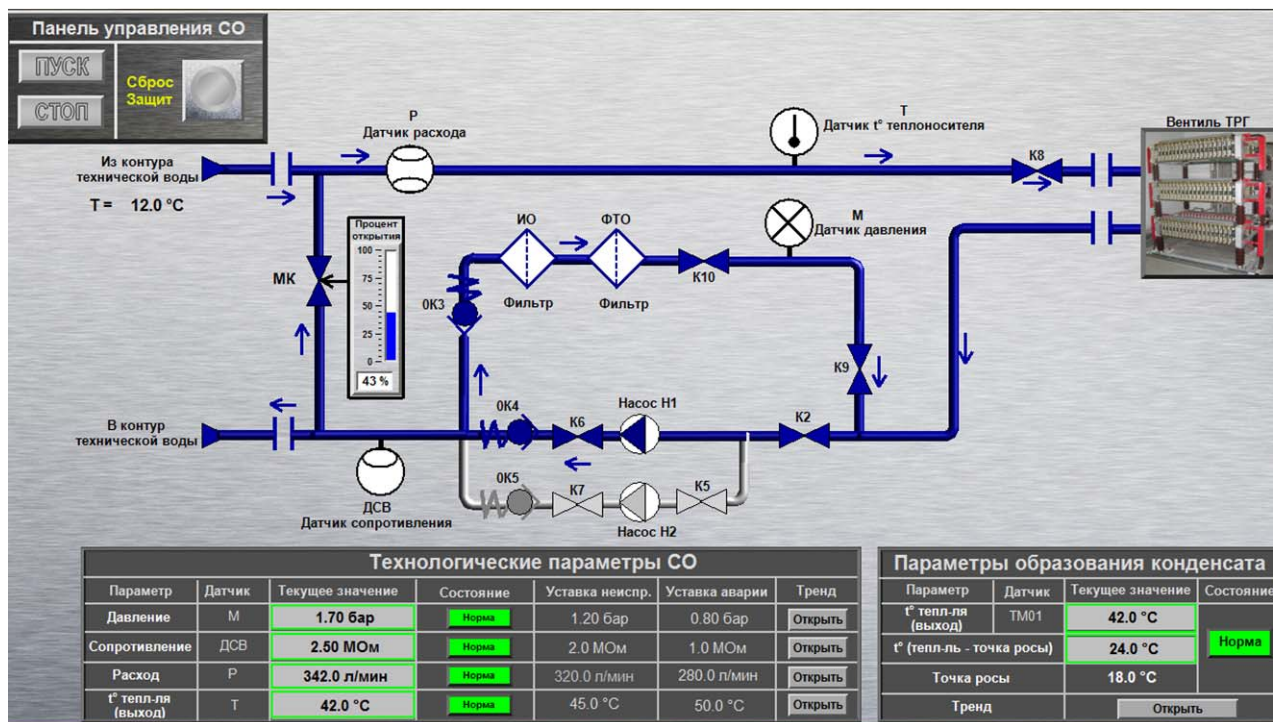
Панель управления СО

ПУСК

СТОП

Сброс Защит

Из контура технической воды

T = 12.0 °C

P
Датчик расхода

T
Датчик t° теплоносителя

Вентиль ТРГ

K8

Процент открытия

100
75
50
25
0

43 %

MK

ИО

ФТО

M
Датчик давления

0K3

Фильтр

Фильтр

K10

K9

В контур технической воды

0K4

K6

Насос Н1

K2

ДСВ
Датчик сопротивления

0K5

K7

K5

Насос Н2

Технологические параметры СО

| Параметр | Датчик | Текущее значение | Состояние | Уставка неиспр. | Уставка аварии | Тренд |
|---|---|---|---|---|---|---|
| Давление | M | 1.70 бар | Норма | 1.20 бар | 0.80 бар | Открыть |
| Сопротивление | ДСВ | 2.50 МОм | Норма | 2.0 МОм | 1.0 МОм | Открыть |
| Расход | P | 342.0 л/мин | Норма | 320.0 л/мин | 280.0 л/мин | Открыть |
| t° тепл-ля (выход) | T | 42.0 °C | Норма | 45.0 °C | 50.0 °C | Открыть |

Параметры образования конденсата

| Параметр | Датчик | Текущее значение | Состояние |
|---|---|---|---|
| t° тепл-ля (выход) | TM01 | 42.0 °C | Норма |
| t° (тепл-ль - точка росы) | | 24.0 °C | |
| Точка росы | | 18.0 °C | |
| Тренд | | Открыть | |